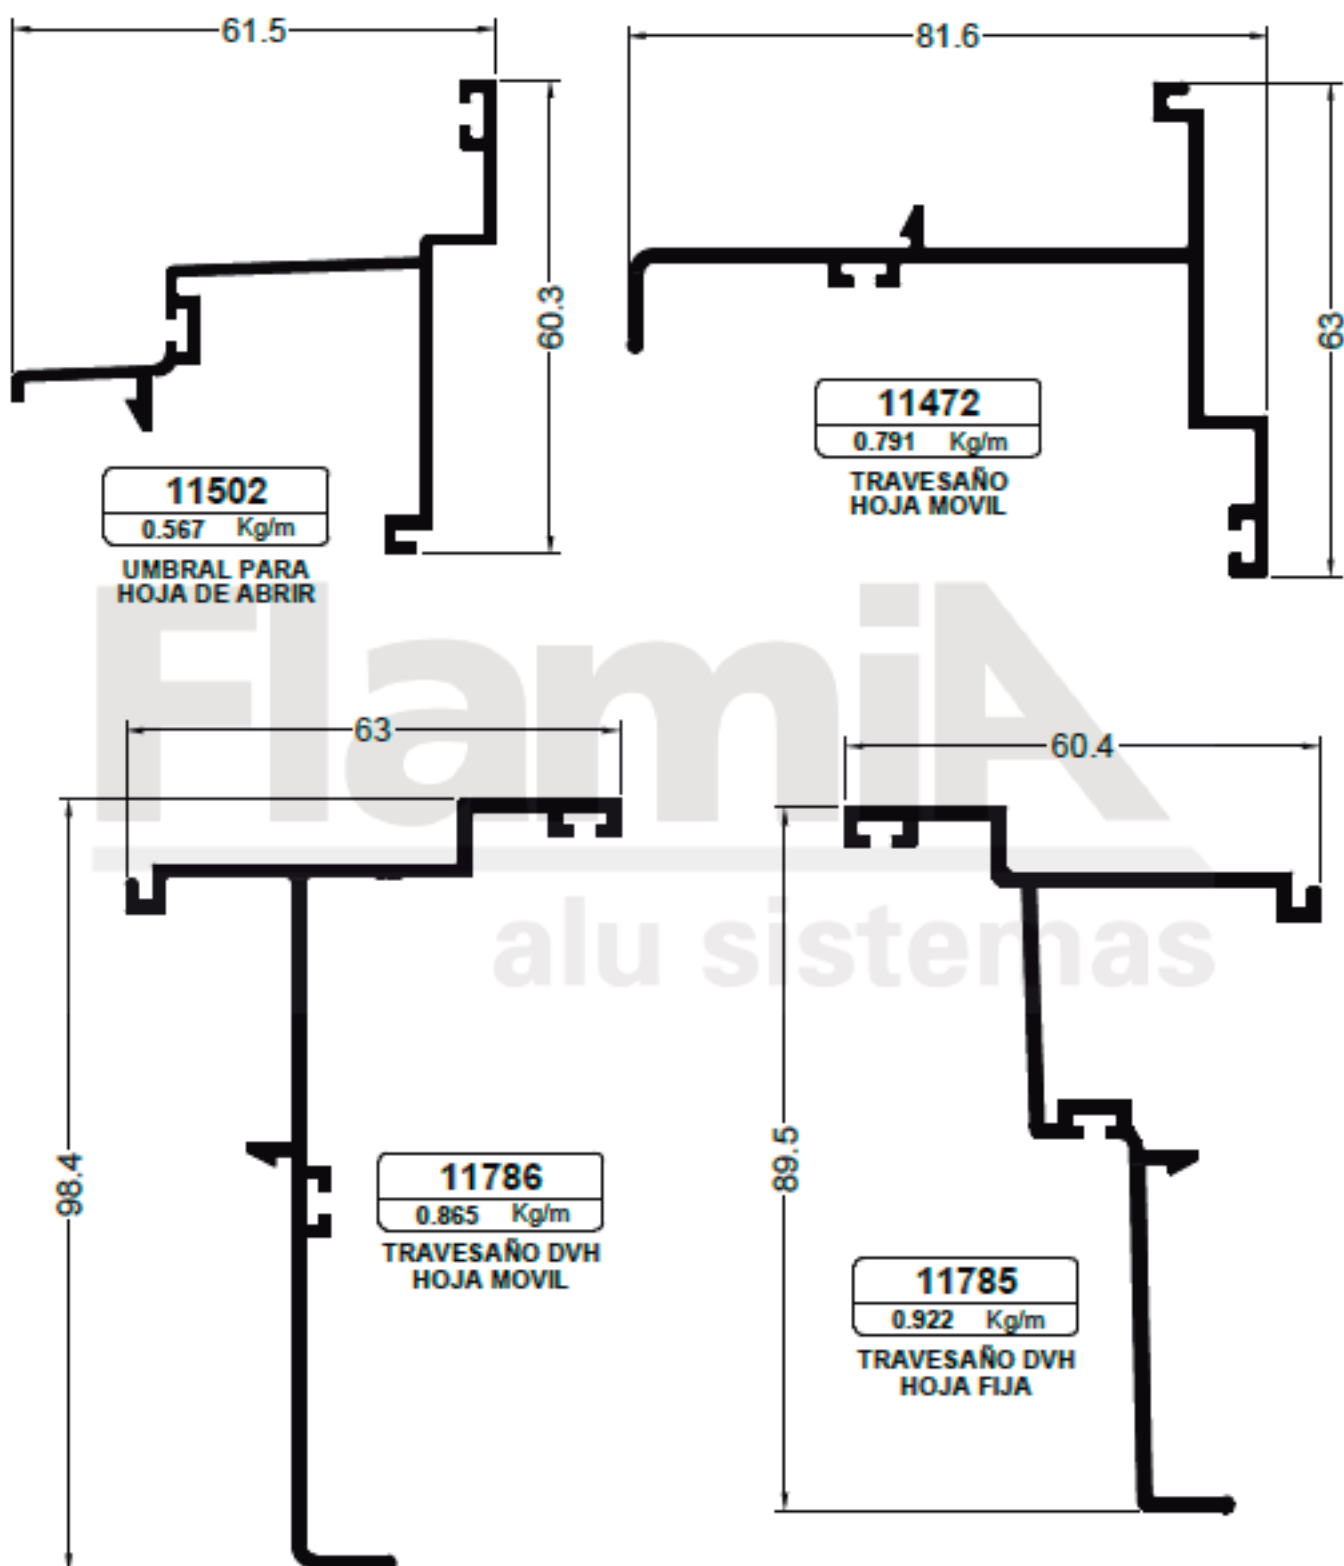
61.5

60.3

11502
0.567 Kg/m
UMBRAL PARA HOJA DE ABRIR

81.6

63

11472
0.791 Kg/m
TRAVESAÑO HOJA MOVIL

FlamiA
alu sistemas

63

98.4

11786
0.865 Kg/m
TRAVESAÑO DVH HOJA MOVIL

60.4

89.5

11785
0.922 Kg/m
TRAVESAÑO DVH HOJA FIJA